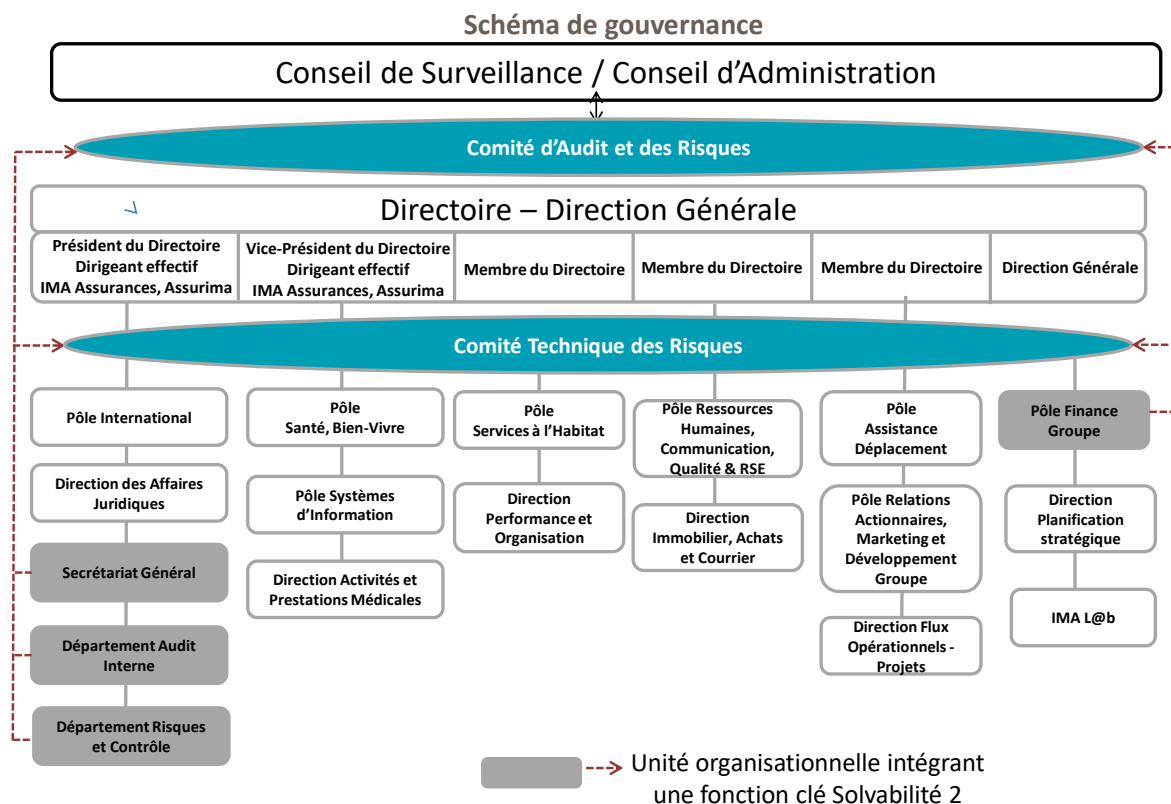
Schéma de gouvernance

Conseil de Surveillance / Conseil d'Administration

Comité d'Audit et des Risques

Directoire – Direction Générale

Président du Directoire Dirigeant effectif IMA Assurances, Assurima

Vice-Président du Directoire Dirigeant effectif IMA Assurances, Assurima

Membre du Directoire

Membre du Directoire

Membre du Directoire

Direction Générale

Comité Technique des Risques

Pôle International

Direction des Affaires Juridiques

Secrétariat Général

Département Audit Interne

Département Risques et Contrôle

Pôle Santé, Bien-Vivre

Pôle Systèmes d'Information

Direction Activités et Prestations Médicales

Pôle Services à l'Habitat

Direction Performance et Organisation

Pôle Ressources Humaines, Communication, Qualité & RSE

Direction Immobilier, Achats et Courrier

Pôle Assistance Déplacement

Pôle Relations Actionnaires, Marketing et Développement Groupe

Direction Flux Opérationnels - Projets

Pôle Finance Groupe

Direction Planification stratégique

IMA L@b

Unité organisationnelle intégrant une fonction clé Solvabilité 2